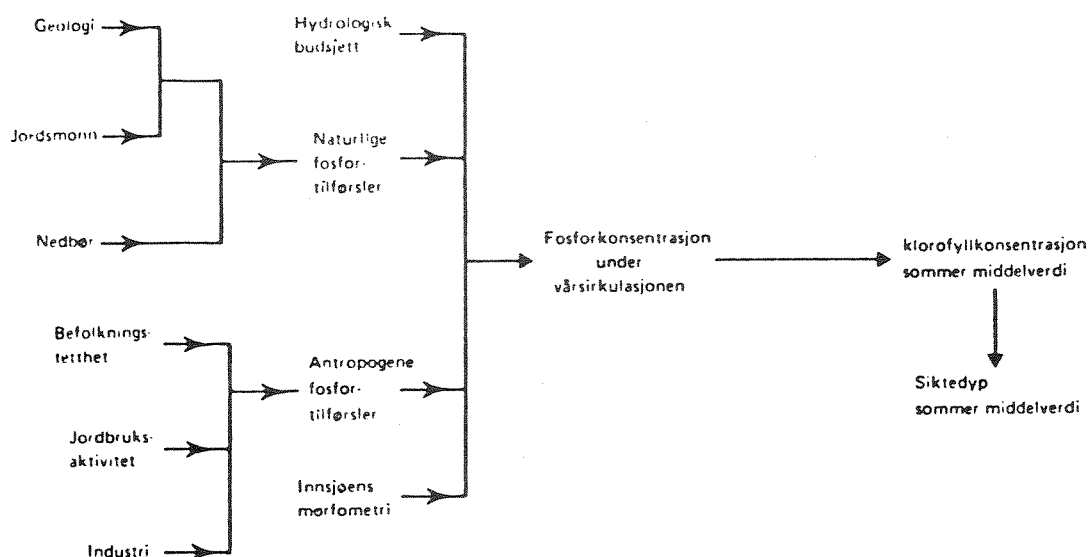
Geologi

Jordsmonn

Nedbør

Befolkningstetthet

Jordbruksaktivitet

Industri

Hydrologisk budsjett

Naturlige fosfortilførsler

Antropogene fosfortilførsler

Innsjøens morfometri

Fosforkonsentrasjon under vårsirkulasjonen

klorofyllkonsentrasjon sommer middelverdi

Siktedyp sommer middelverdi